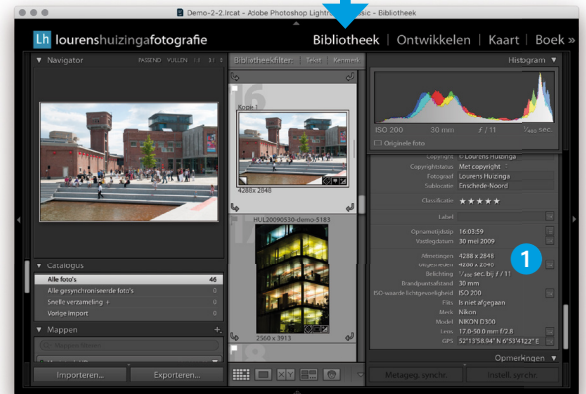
Demo-2-2.lrcat - Adobe Photoshop Lightroom Classic - Bibliotheek

Lh lourenshuizingafotografie

Bibliotheek | Ontwikkelen | Kaart | Boek »

Navigator PASSEND VULLEN 1:1 3:1

Bibliotheekfilter: Tekst Kenmerk

Histogram

ISO 200 30 mm f / 11 $\frac{1}{400}$ sec.

Originele foto

Kopie 3

4288 x 2848

HUL20090530-demo-5183

2560 x 3913

Copyright Lourens Huizinga
Copyrightstatus Met copyright
Fotograaf Lourens Huizinga
Sublocatie Enschede-Noord
Classificatie ★ ★ ★ ★ ★
Label
Opnametijdstip 16:03:59
Vastlegdatum 30 mei 2009
Afmetingen 4288 x 2848
Uitgesneden 4288 x 2848
Belichting $\frac{1}{400}$ sec. bij f / 11
Brandpuntsafstand 30 mm
ISO-waarde lichtgevoeligheid ISO 200
Flits Is niet afgegaan
Merk Nikon
Model NIKON D300
Lens 17.0-55.0 mm f/2.8
GPS 52°13'58.94" N 6°53'41.22" E

1

Catalogus
Alle foto's 46
Alle gesynchroniseerde foto's 0
Snelle verzameling + 0
Vorige import 0

Mappen

Importeren... Exporteren...

Opmerkingen

Metageg. synchr. Instell. synchr.